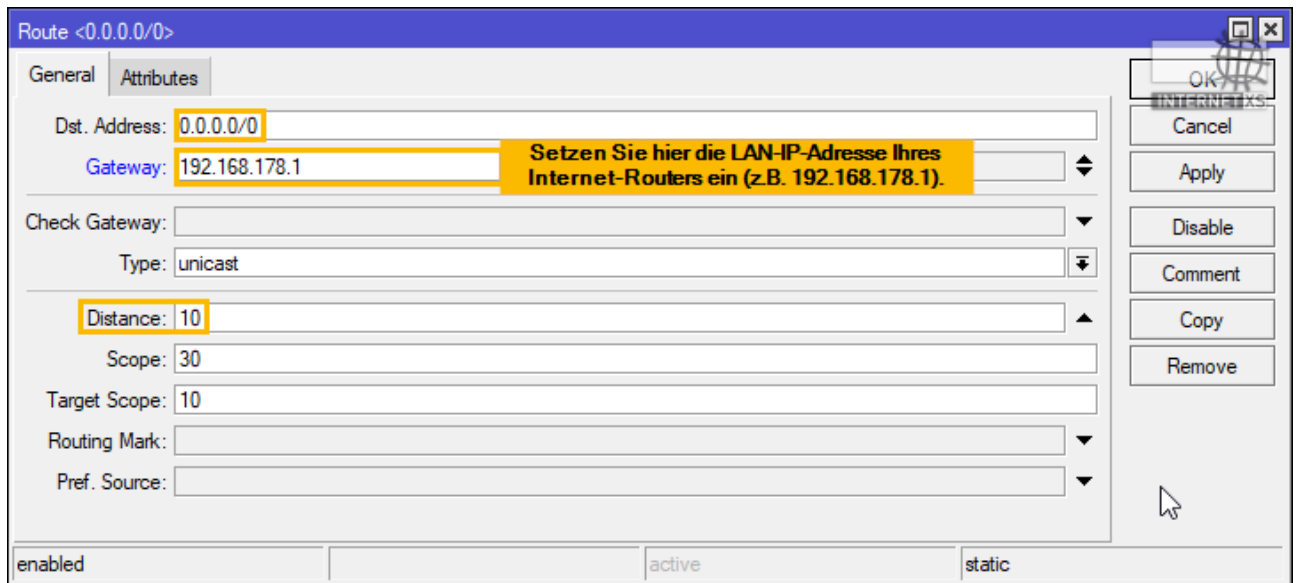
Route <0.0.0.0/0>

General | Attributes

Dst. Address: 0.0.0.0/0

Gateway: 192.168.178.1

Setzen Sie hier die LAN-IP-Adresse Ihres Internet-Routers ein (z.B. 192.168.178.1).

Check Gateway:

Type: unicast

Distance: 10

Scope: 30

Target Scope: 10

Routing Mark:

Pref. Source:

OK

INTERNETXS

Cancel

Apply

Disable

Comment

Copy

Remove

enabled | | active | static